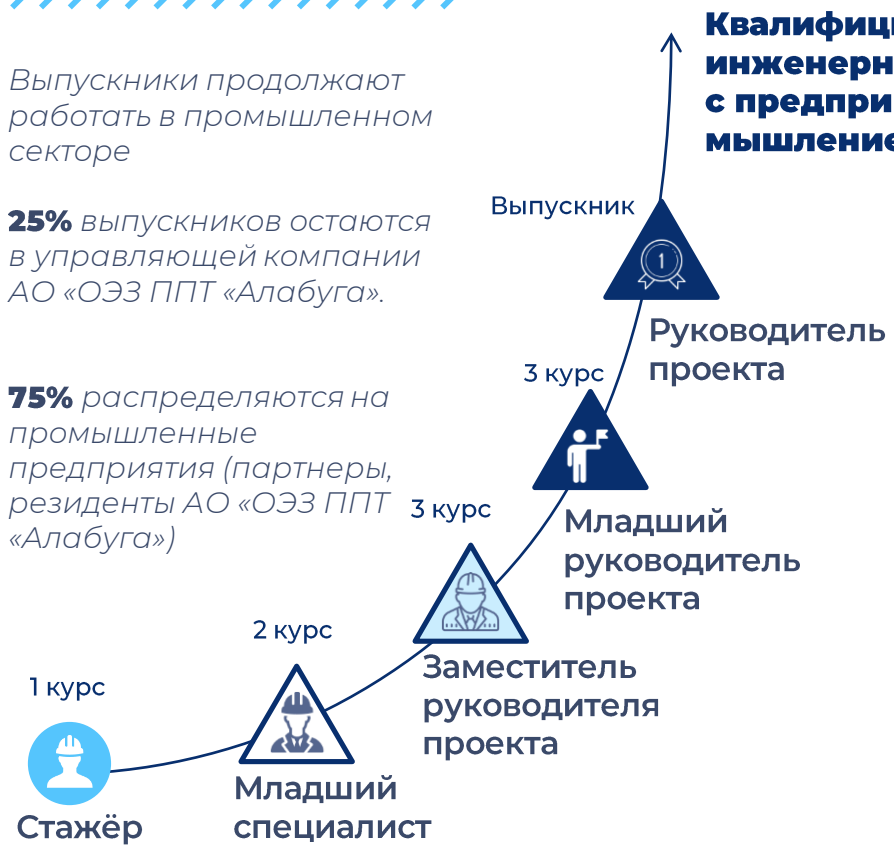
Квалифиц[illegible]
инженерн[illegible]
с предпри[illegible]
мышление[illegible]

Выпускники продолжают работать в промышленном секторе

25% выпускников остаются в управляющей компании АО «ОЭЗ ППТ «Алабуга».

75% распределяются на промышленные предприятия (партнеры, резиденты АО «ОЭЗ ППТ «Алабуга»)

Выпускник

1

Руководитель проекта

3 курс

Младший руководитель проекта

3 курс

Заместитель руководителя проекта

2 курс

Младший специалист

1 курс

Стажёр